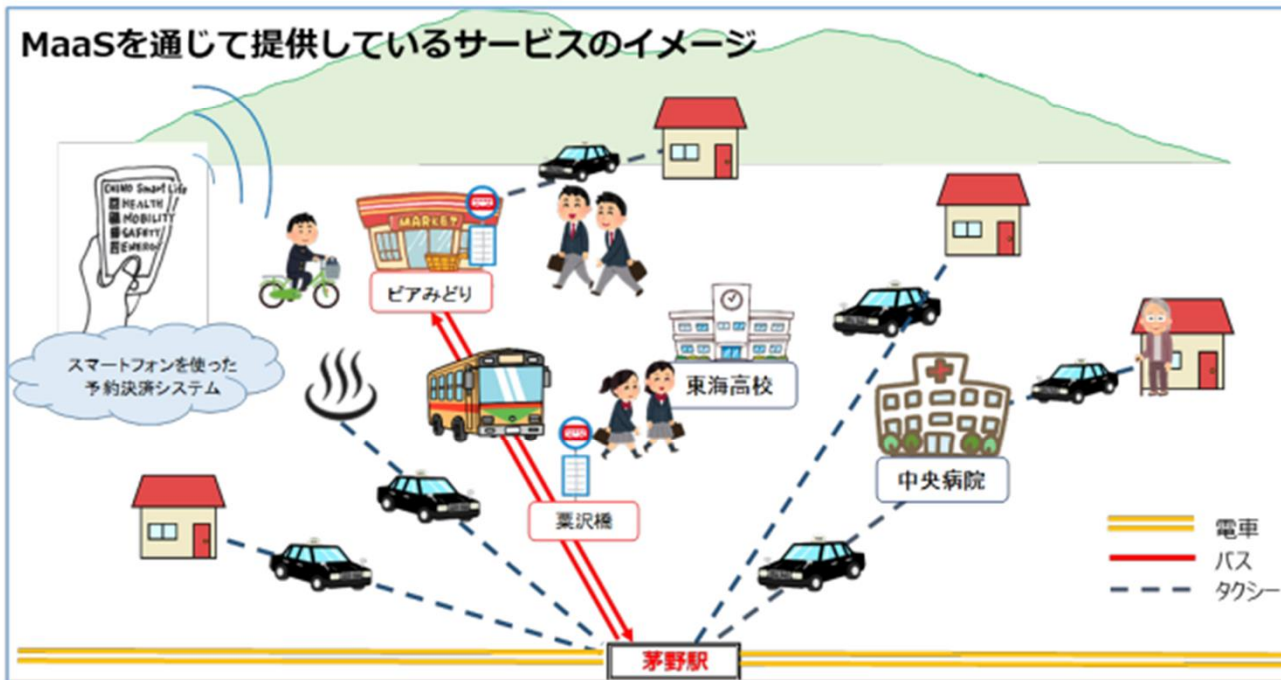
MaaSを通じて提供しているサービスのイメージ

CHINO Smart Life
HEALTH
MOBILITY
SAFETY
ENERGY

スマートフォンを使った予約決済システム

MARKET

ピアみどり

東海高校

栗沢橋

中央病院

茅野駅

電車
バス
タクシー